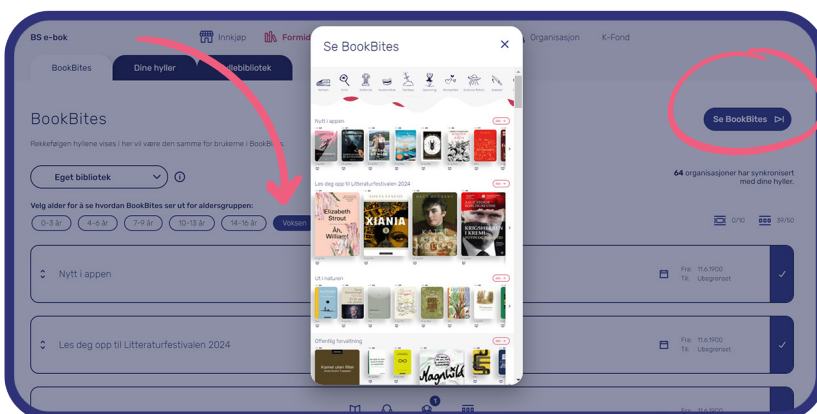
BS e-bok

Innkjøp

Formid

Organisasjon

K-Fond

BookBites

Dine hyller

llebibliotek

BookBites

Rekkefølgen hyllene vises i her vil være den samme for brukerne i BookBi

Eget bibliotek

Velg alder for å se hvordan BookBites ser ut for aldersgruppen:

0-3 år

4-6 år

7-9 år

10-13 år

14-16 år

Voksen

Se BookBites

64 organisasjoner har synkronisert med dine hyller.

0/10

39/50

Nytt i appen

Fra: 11.6.1900
Til: Ubegrenset

Les deg opp til Litteraturfestivalen 2024

Fra: 11.6.1900
Til: Ubegrenset

Fra: 11.6.1900

Se BookBites

Nytt i appen

Les deg opp til Litteraturfestivalen 2024

Elizabeth Strout

Å, William!

XIANIA

KRIGSHERREN

Ut i naturen

Offentlig forvaltning

Magnhild

1